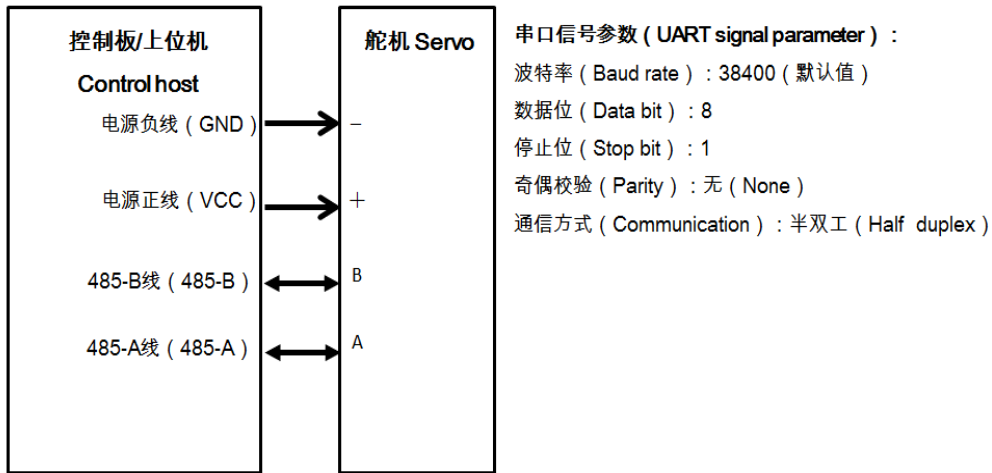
控制板/上位机
Control host
电源负线（GND）
电源正线（VCC）
485-B线（485-B）
485-A线（485-A）

舵机 Servo
–
+
B
A

串口信号参数（UART signal parameter）：
波特率（Baud rate）：38400（默认值）
数据位（Data bit）：8
停止位（Stop bit）：1
奇偶校验（Parity）：无（None）
通信方式（Communication）：半双工（Half duplex）